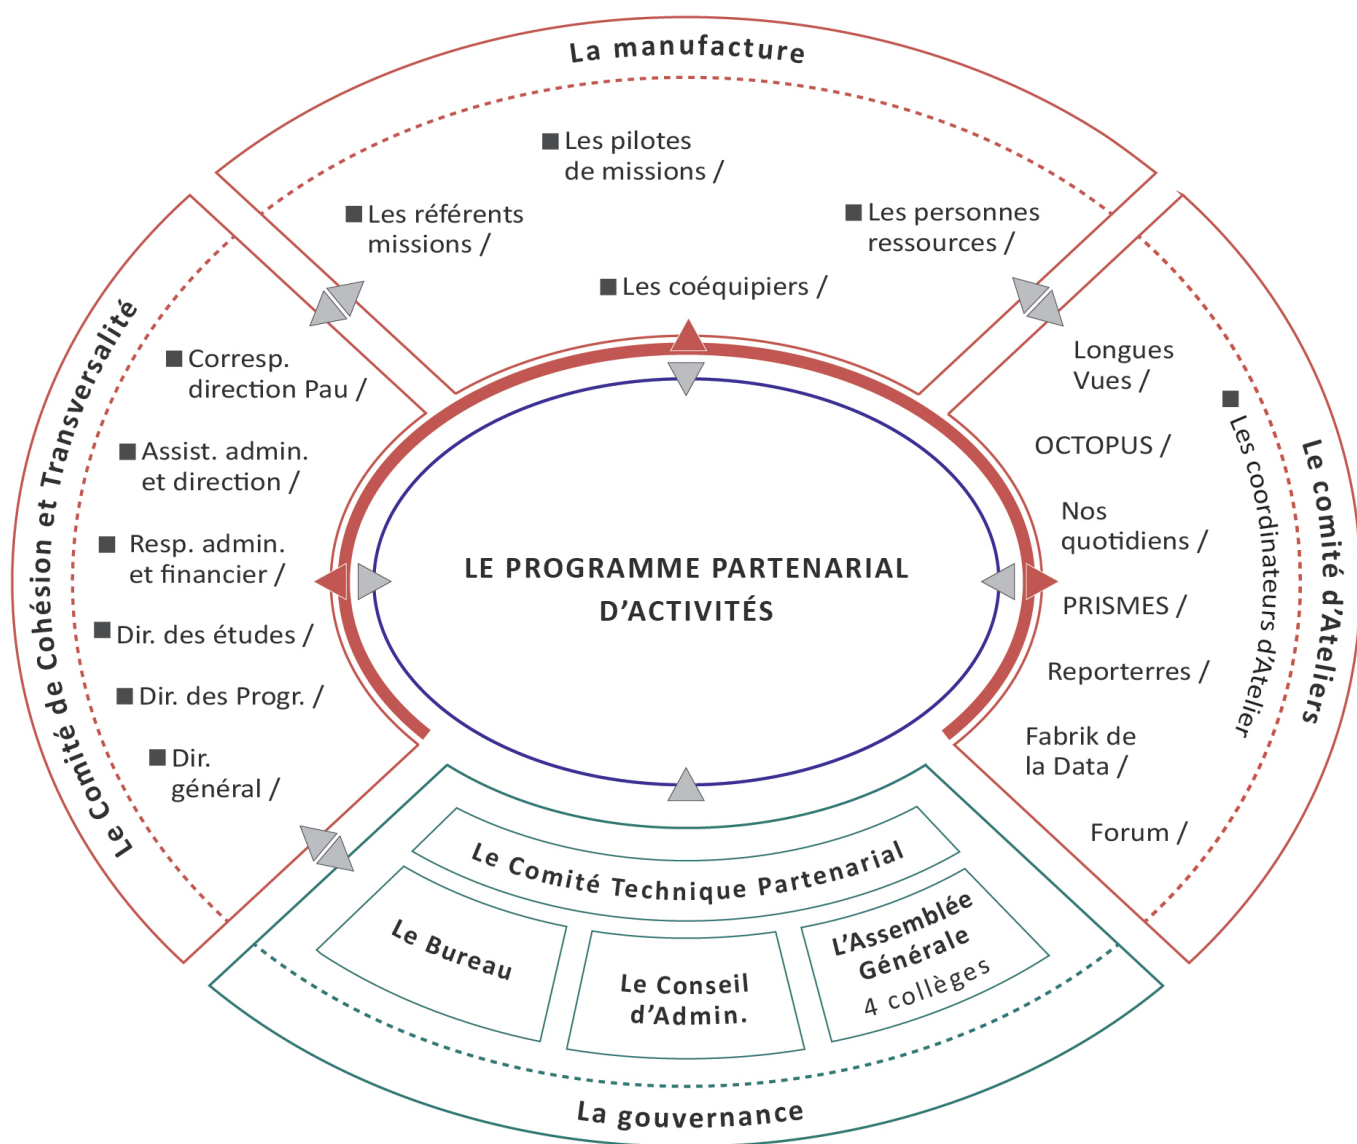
La manufacture

■ Les pilotes de missions /

■ Les référents missions /

■ Les personnes ressources /

■ Les coéquipiers /

Le Comité de Cohésion et Transversalité

■ Corresp. direction Pau /

■ Assist. admin. et direction /

■ Resp. admin. et financier /

■ Dir. des études /

■ Dir. des Progr. /

■ Dir. général /

LE PROGRAMME PARTENARIAL D'ACTIVITÉS

Le comité d'Ateliers

■ Les coordinateurs d'Atelier

Longues Vues /

OCTOPUS /

Nos quotidiens /

PRISMES /

Reporterres /

Fabrik de la Data /

Forum /

Le Comité Technique Partenarial

Le Bureau

Le Conseil d'Admin.

L'Assemblée Générale 4 collèges

La gouvernance